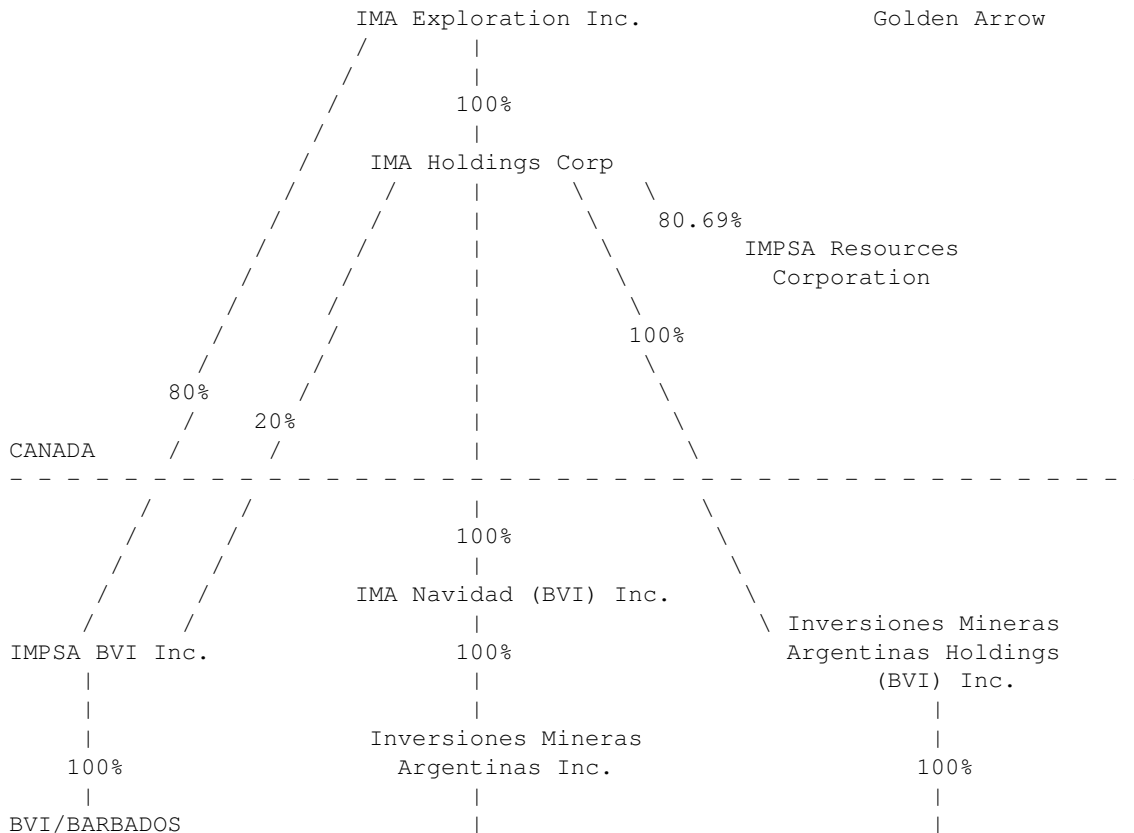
IMA Exploration Inc.

Golden Arrow

100%

IMA Holdings Corp

80.69%

IMPSA Resources Corporation

100%

80%

20%

CANADA

100%

IMA Navidad (BVI) Inc.

Inversiones Mineras Argentinas Holdings (BVI) Inc.

IMPSA BVI Inc.

100%

Inversiones Mineras Argentinas Inc.

100%

100%

BVI/BARBADOS